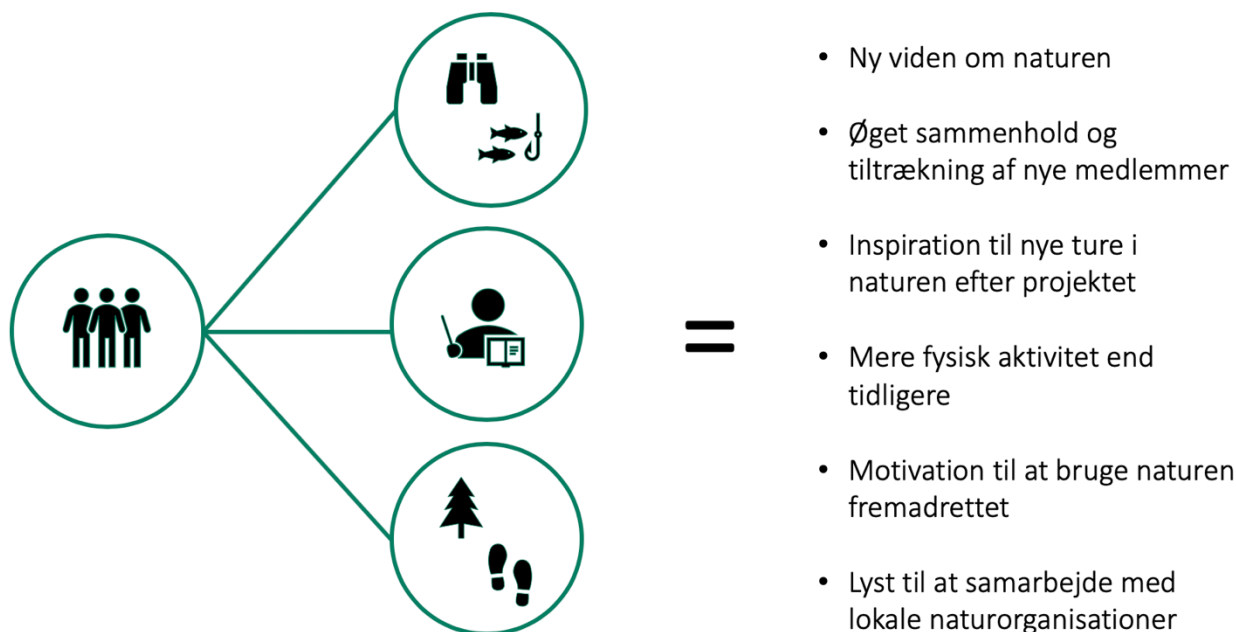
=

- Ny viden om naturen
- Øget sammenhold og tiltrækning af nye medlemmer
- Inspiration til nye ture i naturen efter projektet
- Mere fysisk aktivitet end tidligere
- Motivation til at bruge naturen fremadrettet
- Lyst til at samarbejde med lokale naturorganisationer